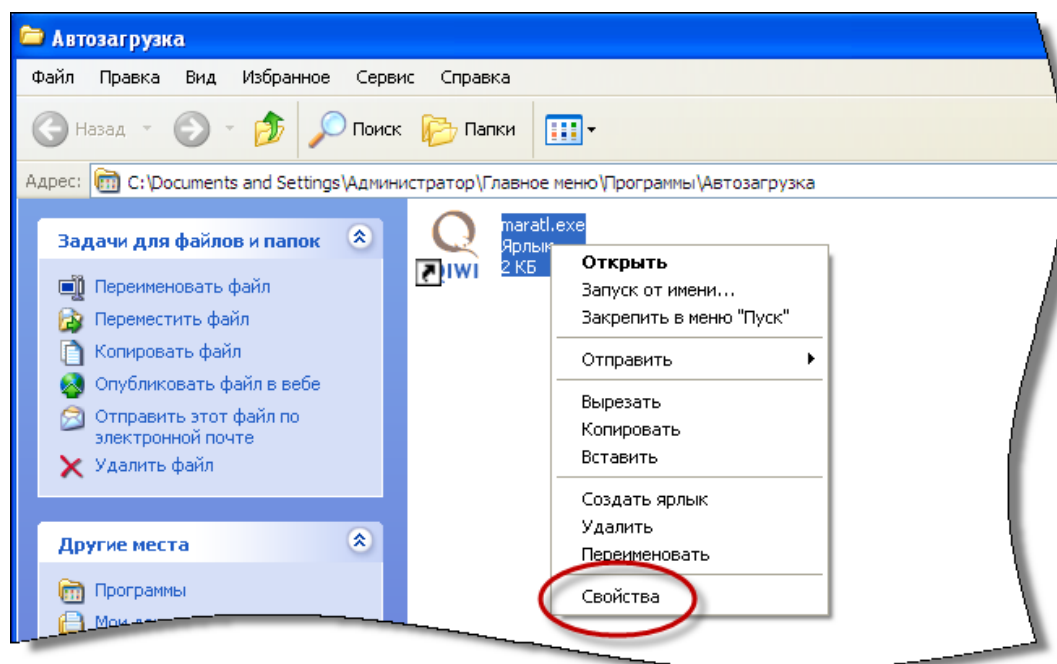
Автозагрузка

Файл Правка Вид Избранное Сервис Справка

Назад Поиск Папки

Адрес: C:\Documents and Settings\Администратор\Главное меню\Программы\Автозагрузка

Задачи для файлов и папок

Переименовать файл
Переместить файл
Копировать файл
Опубликовать файл в вебе
Отправить этот файл по электронной почте
Удалить файл

Другие места

Программы
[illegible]

QIWI

maratl.exe
Ярлык
2 КБ

Открыть
Запуск от имени...
Закрепить в меню "Пуск"
Отправить
Вырезать
Копировать
Вставить
Создать ярлык
Удалить
Переименовать
Свойства